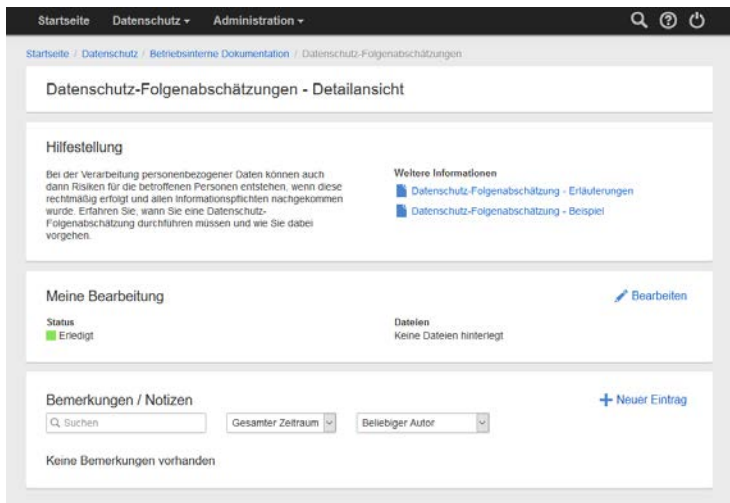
Startseite Datenschutz ▾ Administration ▾

Startseite / Datenschutz / Betriebsinterne Dokumentation / Datenschutz-Folgenabschätzungen

Datenschutz-Folgenabschätzungen - Detailansicht

Hilfestellung

Bei der Verarbeitung personenbezogener Daten können auch dann Risiken für die betroffenen Personen entstehen, wenn diese rechtmäßig erfolgt und allen Informationspflichten nachgekommen wurde. Erfahren Sie, wann Sie eine Datenschutz-Folgenabschätzung durchführen müssen und wie Sie dabei vorgehen.

Weitere Informationen

Datenschutz-Folgenabschätzung - Erläuterungen

Datenschutz-Folgenabschätzung - Beispiel

Meine Bearbeitung

Bearbeiten

Status
Erledigt

Dateien
Keine Dateien hinterlegt

Bemerkungen / Notizen

Neuer Eintrag

Suchen

Gesamter Zeitraum

Beliebiger Autor

Keine Bemerkungen vorhanden